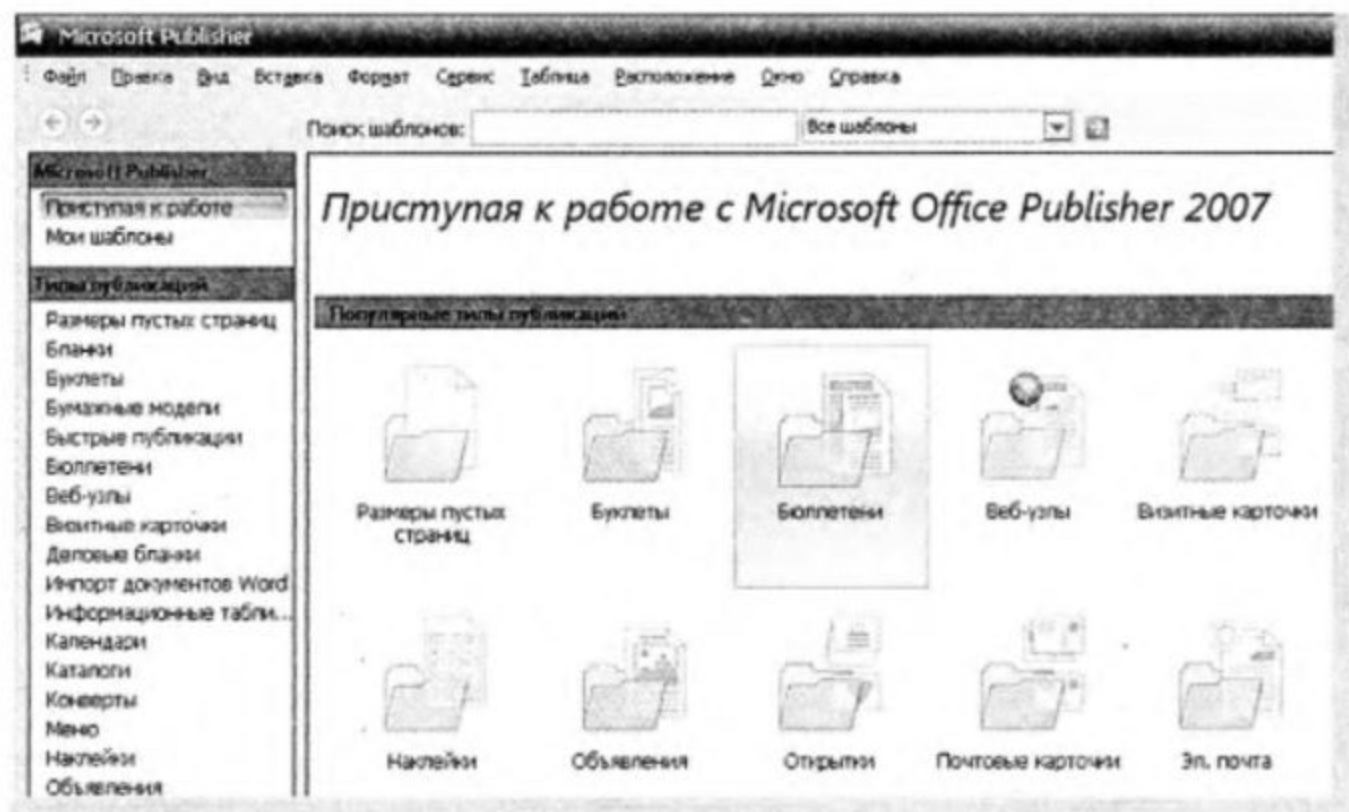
Microsoft Publisher

Файл Правка Вид Вставка Формат Сервис Таблица Расположение Окно Справка

Поиск шаблонов: Все шаблоны

Microsoft Publisher
Приступая к работе
Мои шаблоны

Типы публикаций
Размеры пустых страниц
Бланки
Буклеты
Бумажные модели
Быстрые публикации
Бюллетени
Веб-узлы
Визитные карточки
Деловые бланки
Импорт документов Word
Информационные табли...
Календари
Каталоги
Конверты
Меню
Наклейки
Объявления

Приступая к работе с Microsoft Office Publisher 2007

Популярные типы публикаций

Размеры пустых страниц
Буклеты
Бюллетени
Веб-узлы
Визитные карточки
Наклейки
Объявления
Открытки
Почтовые карточки
Эл. почта